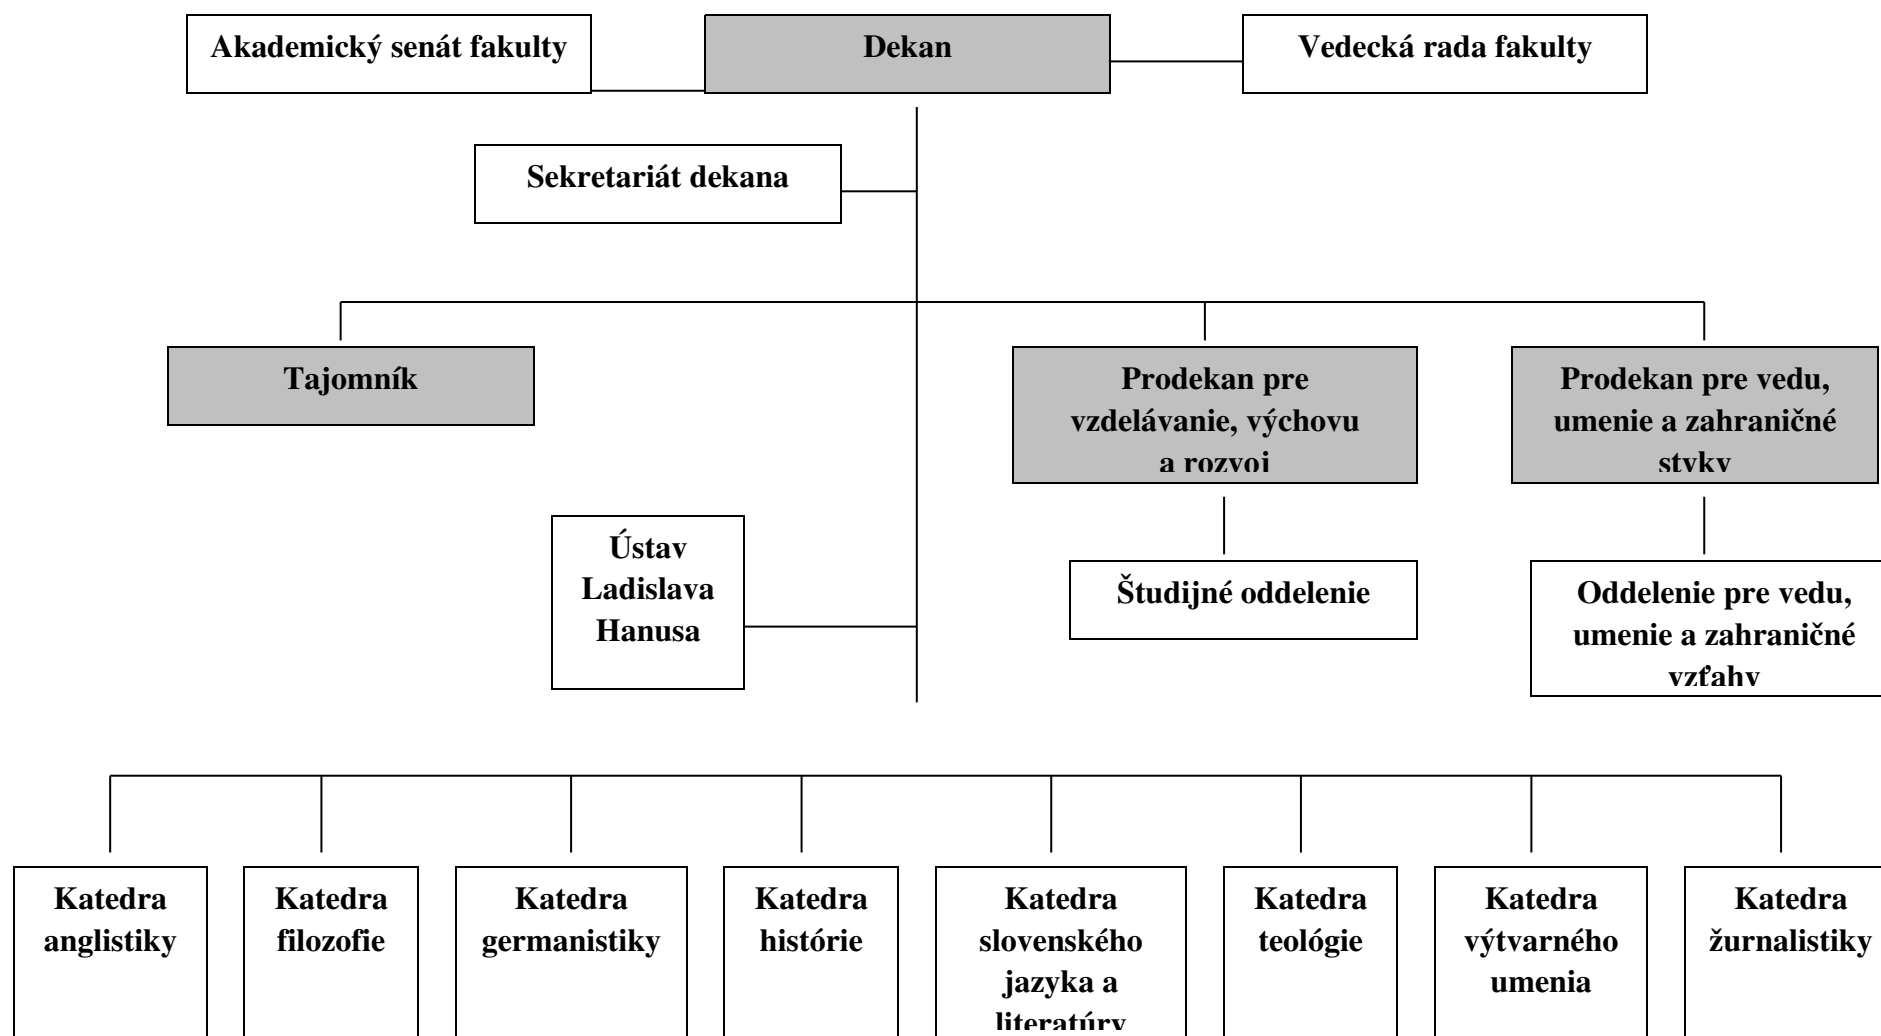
Akademický senát fakulty

Dekan

Vedecká rada fakulty

Sekretariát dekana

Tajomník

Prodekan pre vzdelávanie, výchovu a rozvoj

Prodekan pre vedu, umenie a zahraničné styky

Ústav Ladislava Hanusa

Študijné oddelenie

Oddelenie pre vedu, umenie a zahraničné vzťahy

Katedra anglistiky

Katedra filozofie

Katedra germanistiky

Katedra histórie

Katedra slovenského jazyka a literatúry

Katedra teológie

Katedra výtvarného umenia

Katedra žurnalistiky